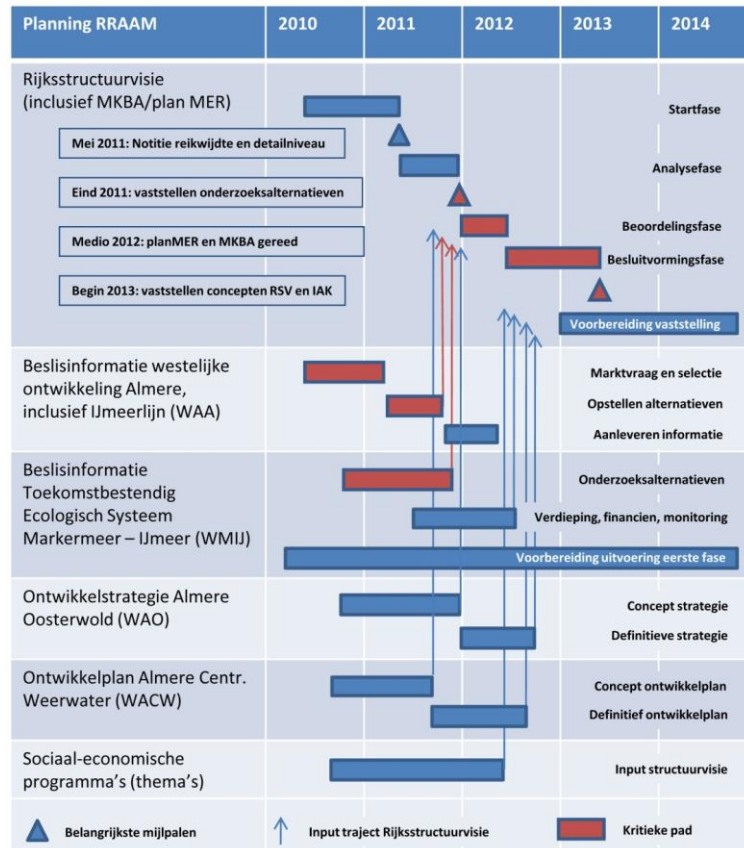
| Planning RRAAM | 2010 | 2011 | 2012 | 2013 | 2014 |
|---|---|---|---|---|---|

Rijksstructuurvisie (inclusief MKBA/plan MER)

Startfase

Mei 2011: Notitie reikwijdte en detailniveau

Analysefase

Eind 2011: vaststellen onderzoeksalternatieven

Beoordelingsfase

Medio 2012: planMER en MKBA gereed

Besluitvormingsfase

Begin 2013: vaststellen concepten RSV en IAK

Voorbereiding vaststelling

Beslisinformatie westelijke ontwikkeling Almere, inclusief IJmeerlijn (WAA)

Marktvraag en selectie

Opstellen alternatieven

Aanleveren informatie

Beslisinformatie Toekomstbestendig Ecologisch Systeem Markermeer – IJmeer (WMIJ)

Onderzoeksalternatieven

Verdieping, financien, monitoring

Voorbereiding uitvoering eerste fase

Ontwikkelstrategie Almere Oosterwold (WAO)

Concept strategie

Definitieve strategie

Ontwikkelplan Almere Centr. Weerwater (WACW)

Concept ontwikkelplan

Definitief ontwikkelplan

Sociaal-economische programma's (thema's)

Input structuurvisie

Belangrijkste mijlpalen

Input traject Rijksstructuurvisie

Kritieke pad